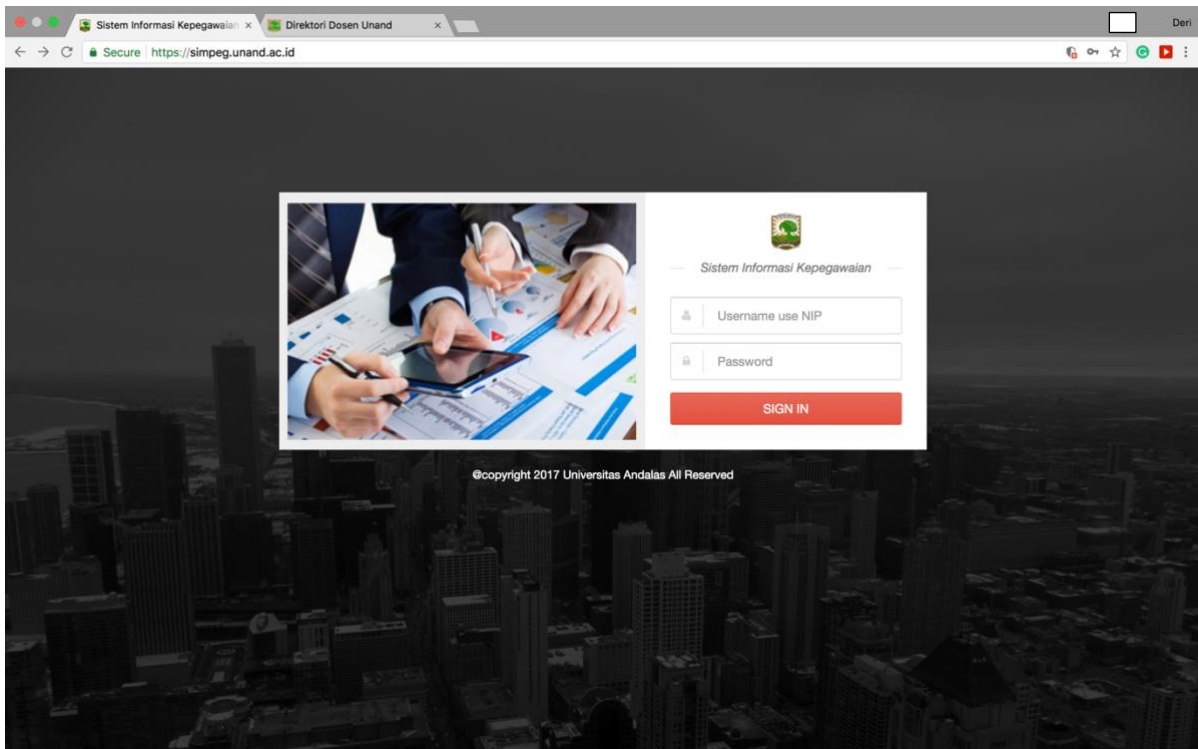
Sistem Informasi Kepegawaian ×
Direktori Dosen Unand ×
Deri
Secure https://simpeg.unand.ac.id

Sistem Informasi Kepegawaian

Username use NIP
Password
SIGN IN

@copyright 2017 Universitas Andalas All Reserved